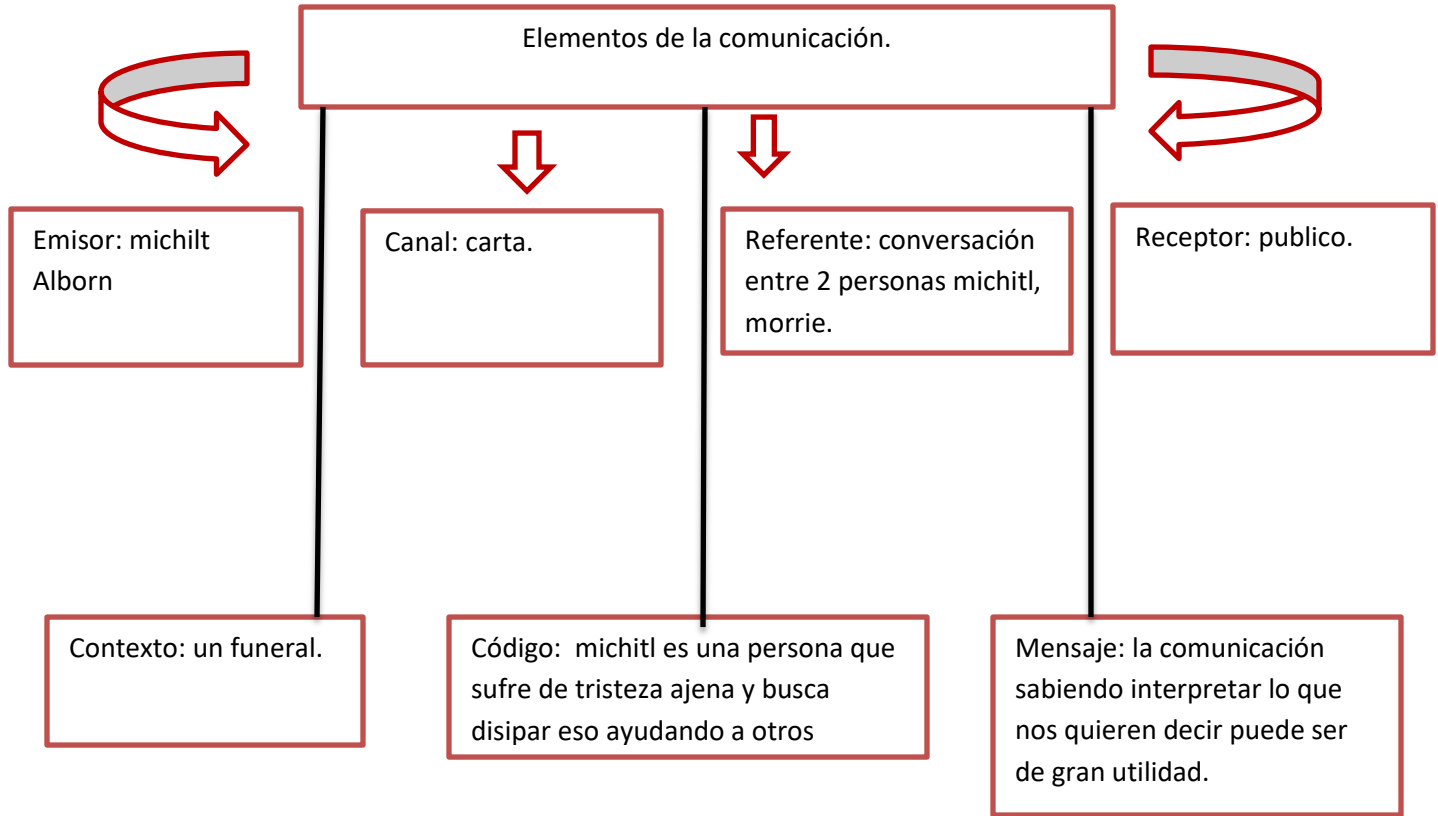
Elementos de la comunicación.

Emisor: michilt Alborn

Canal: carta.

Referente: conversación entre 2 personas michitl, morrie.

Receptor: publico.

Contexto: un funeral.

Código: michitl es una persona que sufre de tristeza ajena y busca disipar eso ayudando a otros

Mensaje: la comunicación sabiendo interpretar lo que nos quieren decir puede ser de gran utilidad.